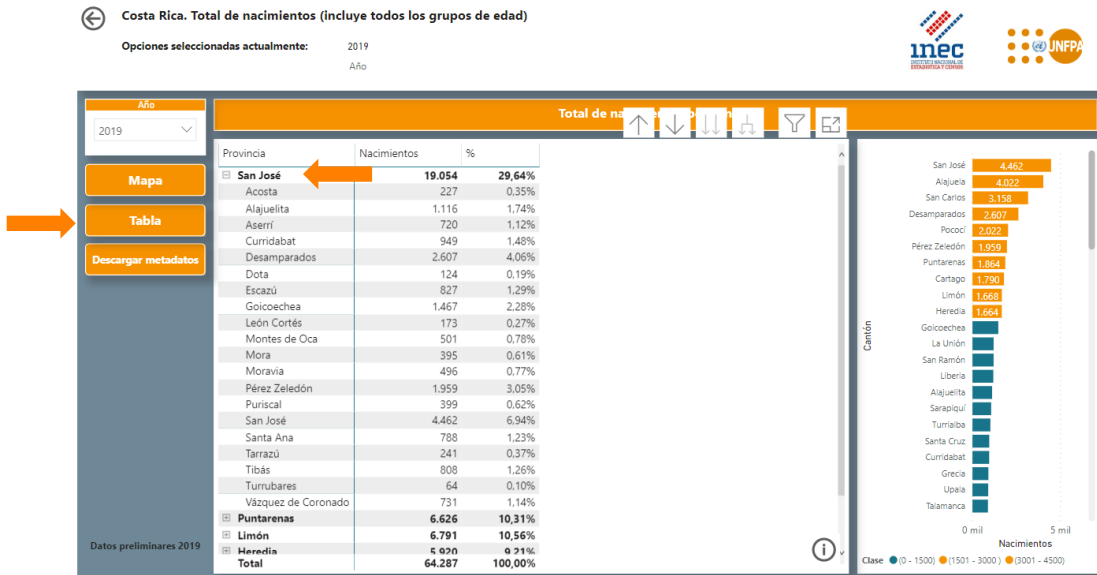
Costa Rica. Total de nacimientos (incluye todos los grupos de edad)

Opciones seleccionadas actualmente: 2019
Año

inec
INSTITUTO NACIONAL DE ESTADÍSTICA Y CENSOS

UNFPA

Año
2019

Mapa
Tabla
Descargar metadatos

Datos preliminares 2019

Total de na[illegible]

| Provincia | Nacimientos | % |
|---|---|---|
| San José | 19.054 | 29,64% |
| Acosta | 227 | 0,35% |
| Alajuelita | 1.116 | 1,74% |
| Aserrí | 720 | 1,12% |
| Curridabat | 949 | 1,48% |
| Desamparados | 2.607 | 4,06% |
| Dota | 124 | 0,19% |
| Escazú | 827 | 1,29% |
| Goicoechea | 1.467 | 2,28% |
| León Cortés | 173 | 0,27% |
| Montes de Oca | 501 | 0,78% |
| Mora | 395 | 0,61% |
| Moravia | 496 | 0,77% |
| Pérez Zeledón | 1.959 | 3,05% |
| Puriscal | 399 | 0,62% |
| San José | 4.462 | 6,94% |
| Santa Ana | 788 | 1,23% |
| Tarrazú | 241 | 0,37% |
| Tibás | 808 | 1,26% |
| Turrubares | 64 | 0,10% |
| Vázquez de Coronado | 731 | 1,14% |
| Puntarenas | 6.626 | 10,31% |
| Limón | 6.791 | 10,56% |
| Heredia | 5.920 | 9,21% |
| Total | 64.287 | 100,00% |

Cantón
San José 4.462
Alajuela 4.022
San Carlos 3.158
Desamparados 2.607
Pococí 2.022
Pérez Zeledón 1.959
Puntarenas 1.864
Cartago 1.790
Limón 1.668
Heredia 1.664
Goicoechea
La Unión
San Ramón
Liberia
Alajuelita
Sarapiquí
Turrialba
Santa Cruz
Curridabat
Grecia
Upala
Talamanca
0 mil
5 mil
Nacimientos
Clase (0 - 1500) (1501 - 3000) (3001 - 4500)